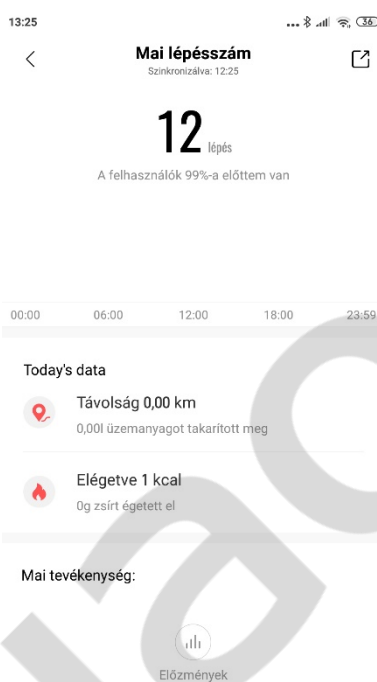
13:25 36

Mai lépésszám
Szinkronizálva: 12:25

12 lépés
A felhasználók 99%-a előttem van

00:00 06:00 12:00 18:00 23:59

Today's data

Távolság 0,00 km
0,00l üzemanyagot takarított meg

Elégetve 1 kcal
0g zsírt égetett el

Mai tevékenység:

Előzmények